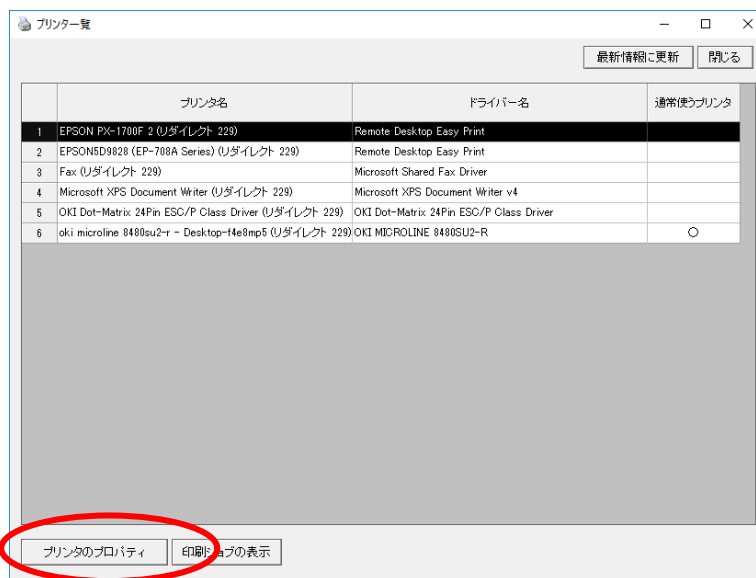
プリンター覧

最新情報に更新　閉じる

| | プリンタ名 | ドライバー名 | 通常使うプリンタ |
|---|---|---|---|
| 1 | EPSON PX-1700F 2 (リダイレクト 229) | Remote Desktop Easy Print | |
| 2 | EPSON5D9828 (EP-708A Series) (リダイレクト 229) | Remote Desktop Easy Print | |
| 3 | Fax (リダイレクト 229) | Microsoft Shared Fax Driver | |
| 4 | Microsoft XPS Document Writer (リダイレクト 229) | Microsoft XPS Document Writer v4 | |
| 5 | OKI Dot-Matrix 24Pin ESC/P Class Driver (リダイレクト 229) | OKI Dot-Matrix 24Pin ESC/P Class Driver | |
| 6 | oki microline 8480su2-r - Desktop-f4e8mp5 (リダイレクト 229) | OKI MICROLINE 8480SU2-R | ○ |

プリンタのプロパティ　印刷ジョブの表示